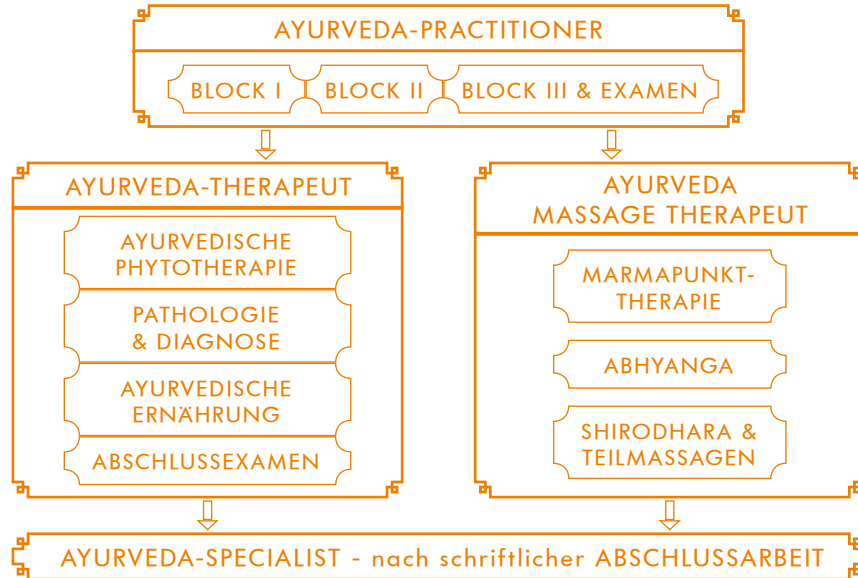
AYURVEDA-PRACTITIONER

BLOCK I

BLOCK II

BLOCK III & EXAMEN

AYURVEDA-THERAPEUT

AYURVEDISCHE PHYTOTHERAPIE

PATHOLOGIE & DIAGNOSE

AYURVEDISCHE ERNÄHRUNG

ABSCHLUSSEXAMEN

AYURVEDA MASSAGE THERAPEUT

MARMAPUNKT-THERAPIE

ABHYANGA

SHIRODHARA & TEILMASSAGEN

AYURVEDA-SPECIALIST - nach schriftlicher ABSCHLUSSARBEIT